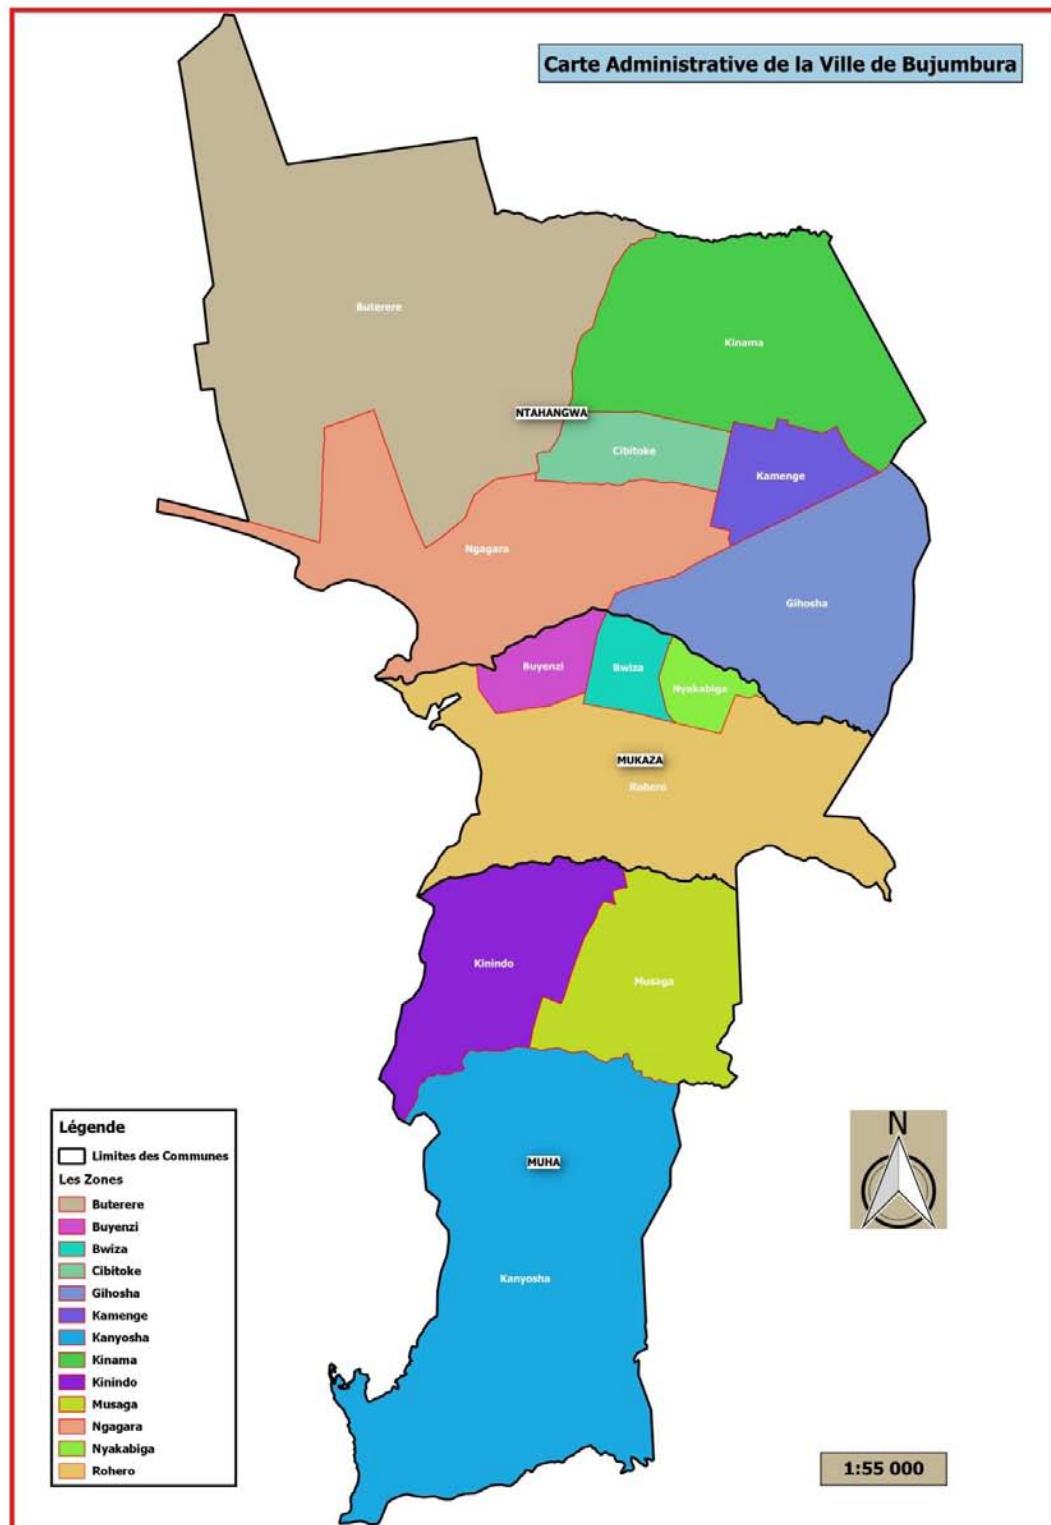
Carte Administrative de la Ville de Bujumbura

Buterere

Kinama

NTAHANGWA

Cibitoke

Kamenge

Ngagara

Gihosha

Buyenzi

Bwiza

Nyakabiga

MUKAZA

Rohero

Kinindo

Musaga

MUHA

Kanyosha

Légende
Limites des Communes
Les Zones
Buterere
Buyenzi
Bwiza
Cibitoke
Gihosha
Kamenge
Kanyosha
Kinama
Kinindo
Musaga
Ngagara
Nyakabiga
Rohero

N

1:55 000